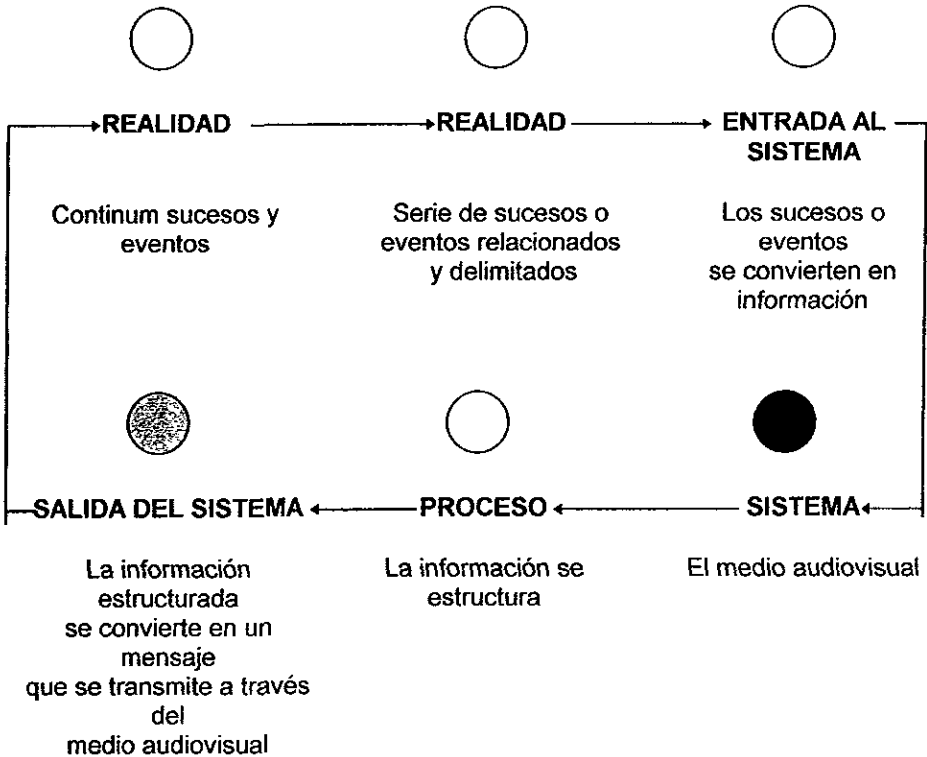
REALIDAD

Continum sucesos y eventos

REALIDAD

Serie de sucesos o eventos relacionados y delimitados

ENTRADA AL SISTEMA

Los sucesos o eventos se convierten en información

SISTEMA

El medio audiovisual

PROCESO

La información se estructura

SALIDA DEL SISTEMA

La información estructurada se convierte en un mensaje que se transmite a través del medio audiovisual